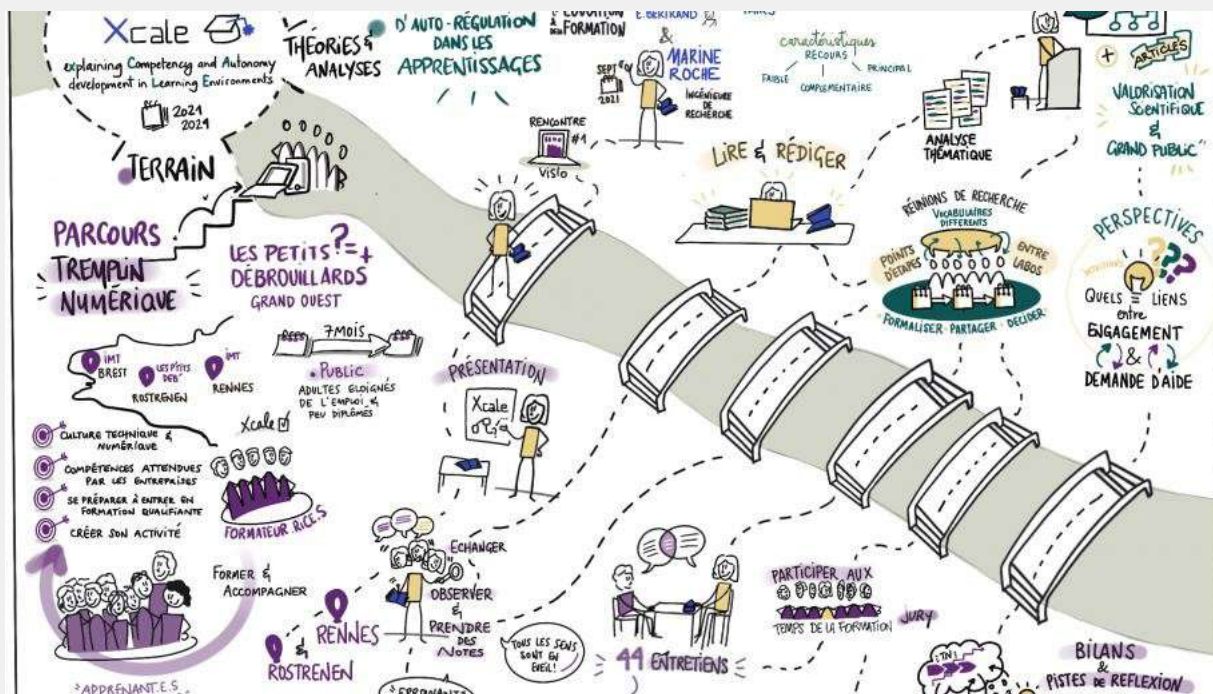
Xcale

explaining Competency and Autonomy development in Learning Environments

2021 2024

THÉORIES & ANALYSES

D'AUTO-RÉGULATION DANS LES APPRENTISSAGES

ÉDUCATION À LA FORMATION

E. BERTRAND

& MARINE ROCHE

INGÉNIEURE DE RECHERCHE

SEPT 2021

caractéristiques

RECOURS

FAIBLE

PRINCIPAL

COMPLÉMENTAIRE

ARTICLES

VALORISATION SCIENTIFIQUE & GRAND PUBLIC

ANALYSE THÉMATIQUE

TERRAIN

RENCONTRE #1

Visio

LIRE & RÉDIGER

RÉUNIONS DE RECHERCHE

VOCABULAIRES DIFFÉRENTS

POINTS D'ÉTAPES

ENTRE LABOS

FORMALISER · PARTAGER · DÉCIDER

PERSPECTIVES

QUELS LIENS entre ENGAGEMENT & DEMANDE D'AIDE

PARCOURS TREMPLIN NUMÉRIQUE

LES PETITS DÉBROUILLARDS GRAND OUEST

7 MOIS

PUBLIC

ADULTES ÉLOIGNÉS DE L'EMPLOI & PEU DIPLÔMÉS

IMT BREST

LES PETITS DEB'

ROSTRENEN

IMT RENNES

PRÉSENTATION

Xcale

Xcale

CULTURE TECHNIQUE & NUMÉRIQUE

COMPÉTENCES ATTENDUES PAR LES ENTREPRISES

SE PRÉPARER À ENTRER EN FORMATION QUALIFIANTE

CRÉER SON ACTIVITÉ

FORMATEUR.RICE.S

FORMER & ACCOMPAGNER

RENNES & ROSTRENEN

ÉCHANGER

OBSERVER & PRENDRE DES NOTES

TOUS LES SENS SONT EN ÉVEIL!

44 ENTRETIENS

PARTICIPER AUX TEMPS DE LA FORMATION

JURY

BILANS & PISTES DE RÉFLEXION

APPRENANT.E.S

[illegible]